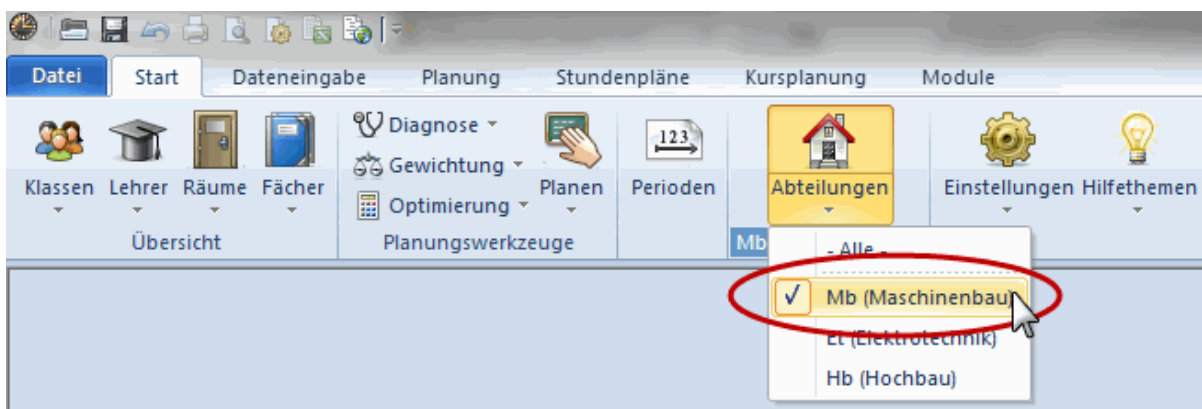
Datei
Start
Dateneingabe
Planung
Stundenpläne
Kursplanung
Module

Klassen
Lehrer
Räume
Fächer
Übersicht

Diagnose
Gewichtung
Optimierung
Planen
Planungswerkzeuge

123
Perioden

Abteilungen
Mb

Einstellungen
Hilfethemen

- Alle -
✓ Mb (Maschinenbau)
Et (Elektrotechnik)
Hb (Hochbau)